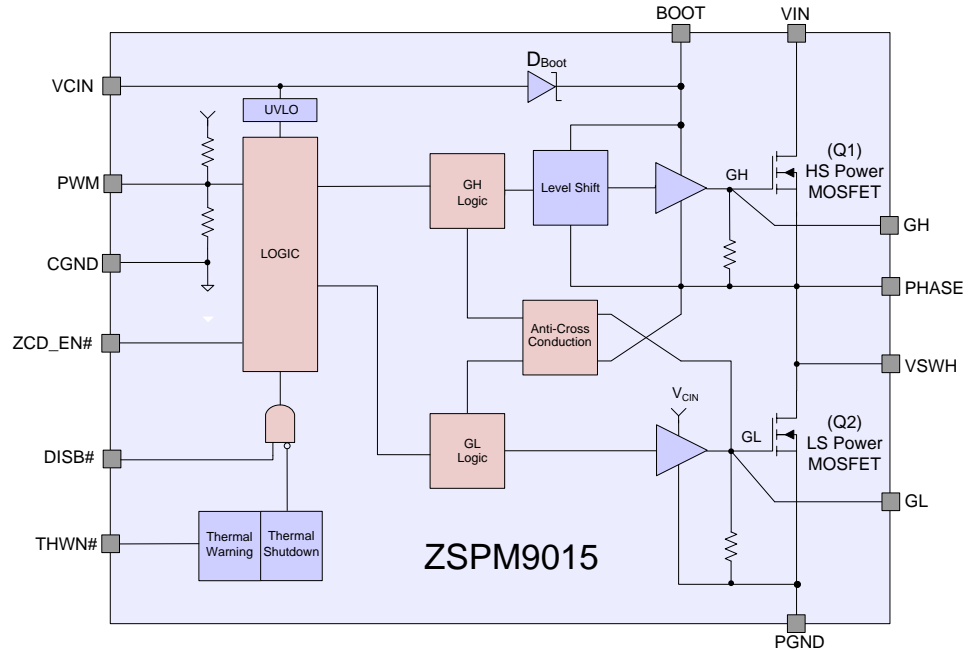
BOOT
VIN
$D_{Boot}$
VCIN
UVLO
(Q1)
HS Power
MOSFET
PWM
GH
Logic
Level Shift
GH
GH
LOGIC
CGND
PHASE
ZCD_EN#
Anti-Cross
Conduction
VSWH
$V_{CIN}$
(Q2)
LS Power
MOSFET
GL
Logic
GL
DISB#
GL
Thermal
Warning
Thermal
Shutdown
THWN#
ZSPM9015
PGND